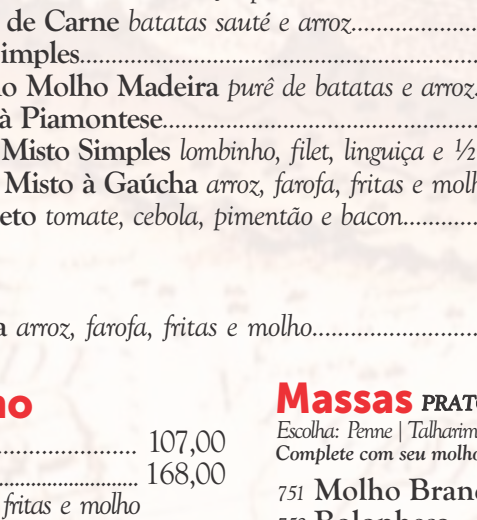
de Carne batatas sauté e arroz....................

imples.......................................................

o Molho Madeira purê de batatas e arroz.

à Piamontese................................................

Misto Simples lombinho, filet, linguiça e ½

Misto à Gaúcha arroz, farofa, fritas e molh

eto tomate, cebola, pimentão e bacon............

a arroz, farofa, fritas e molho............................

ho

........................ 107,00

........................ 168,00

fritas e molho

Massas PRAT

Escolha: Penne | Talharim

Complete com seu molho

751 Molho Bran

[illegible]